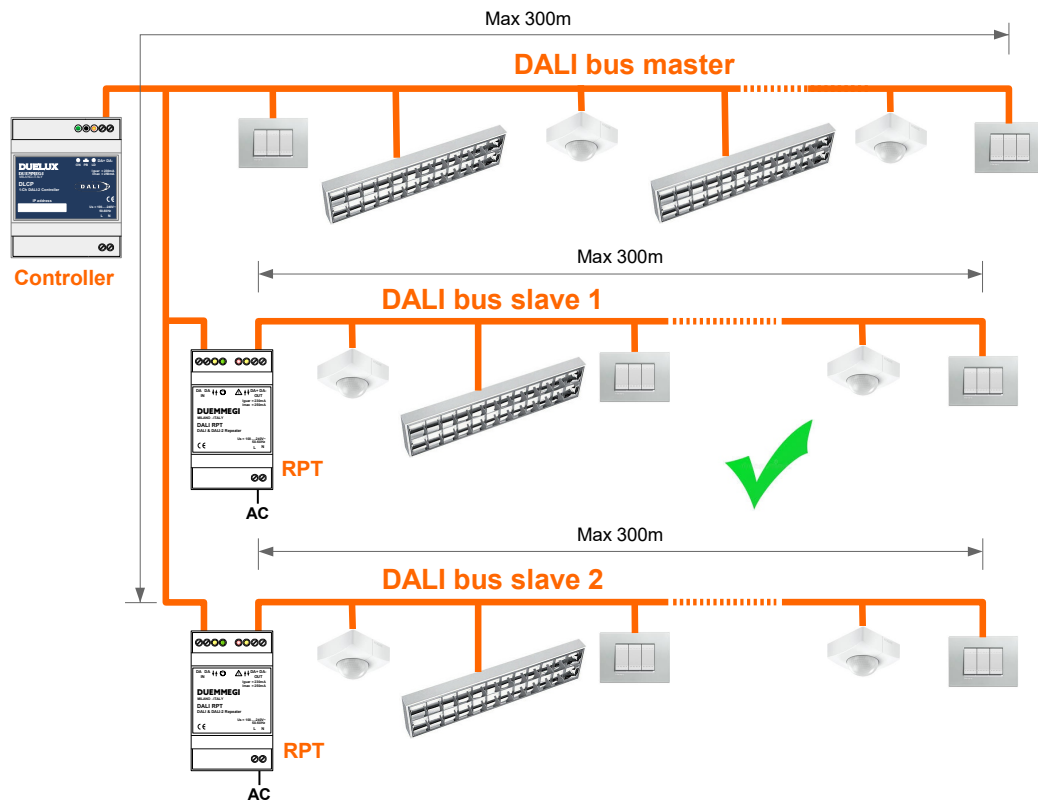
Max 300m

DALI bus master

DUEMMEGI

DLCP

1-CH DALI2 Controller

DALI

IP address

Controller

Max 300m

DALI bus slave 1

DA DA IN

DA+ DA- OUT

DUEMMEGI

MILANO - ITALY

DALI RPT

DALI & DALI-2 Repeater

CE

L N

RPT

AC

Max 300m

DALI bus slave 2

DA DA IN

DA+ DA- OUT

DUEMMEGI

MILANO - ITALY

DALI RPT

DALI & DALI-2 Repeater

CE

L N

RPT

AC